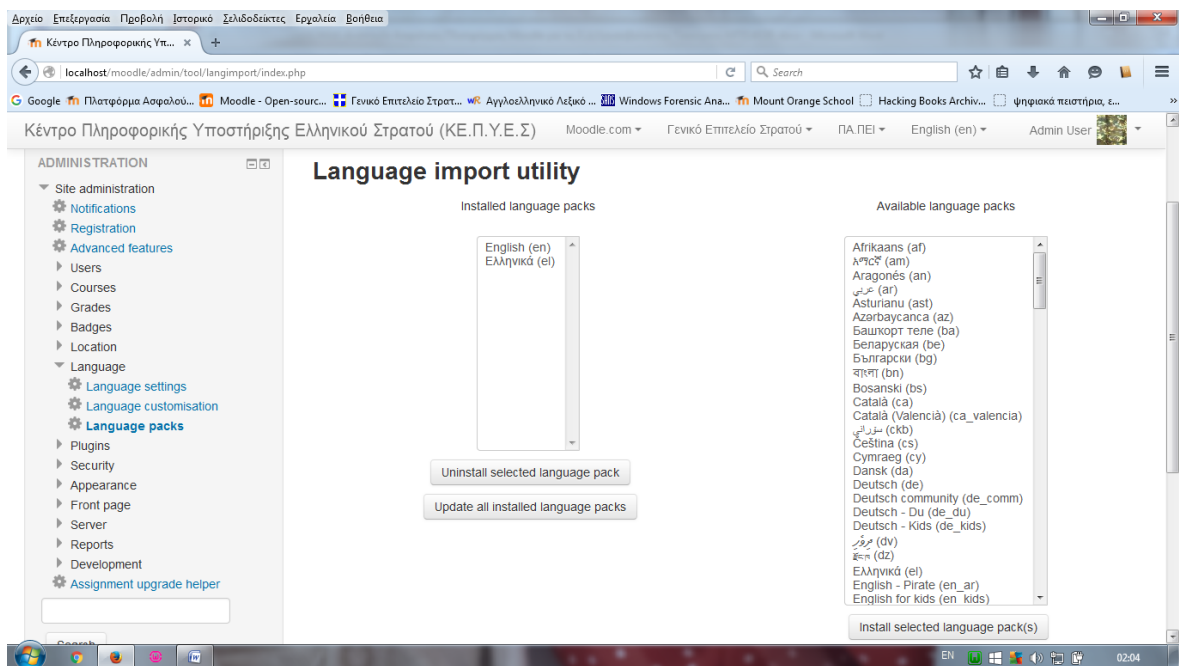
Αρχείο Επεξεργασία Προβολή Ιστορικό Σελιδοδείκτες Εργαλεία Βοήθεια

Κέντρο Πληροφορικής Υπ... ×

localhost/moodle/admin/tool/langimport/index.php

Search

Google Πλατφόρμα Ασφαλού... Moodle - Open-sourc... Γενικό Επιτελείο Στρατ... Αγγλοελληνικό Λεξικό ... Windows Forensic Ana... Mount Orange School Hacking Books Archiv... ψηφιακά πειστήρια, ε...

Κέντρο Πληροφορικής Υποστήριξης Ελληνικού Στρατού (ΚΕ.Π.Υ.Ε.Σ) Moodle.com Γενικό Επιτελείο Στρατού ΠΑ.ΠΕΙ English (en) Admin User

ADMINISTRATION

Site administration
Notifications
Registration
Advanced features
Users
Courses
Grades
Badges
Location
Language
Language settings
Language customisation
Language packs
Plugins
Security
Appearance
Front page
Server
Reports
Development
Assignment upgrade helper

Search

Language import utility

Installed language packs

English (en)
Ελληνικά (el)

Uninstall selected language pack

Update all installed language packs

Available language packs

Afrikaans (af)
አማርኛ (am)
Aragonés (an)
عربي (ar)
Asturianu (ast)
Azərbaycanca (az)
Башкорт теле (ba)
Беларуская (be)
Български (bg)
বাংলা (bn)
Bosanski (bs)
Català (ca)
Català (Valencià) (ca_valencia)
سۆرانی (ckb)
Čeština (cs)
Cymraeg (cy)
Dansk (da)
Deutsch (de)
Deutsch community (de_comm)
Deutsch - Du (de_du)
Deutsch - Kids (de_kids)
ދިވެހި (dv)
རྫོང་ཁ (dz)
Ελληνικά (el)
English - Pirate (en_ar)
English for kids (en_kids)

Install selected language pack(s)

EN 02:04